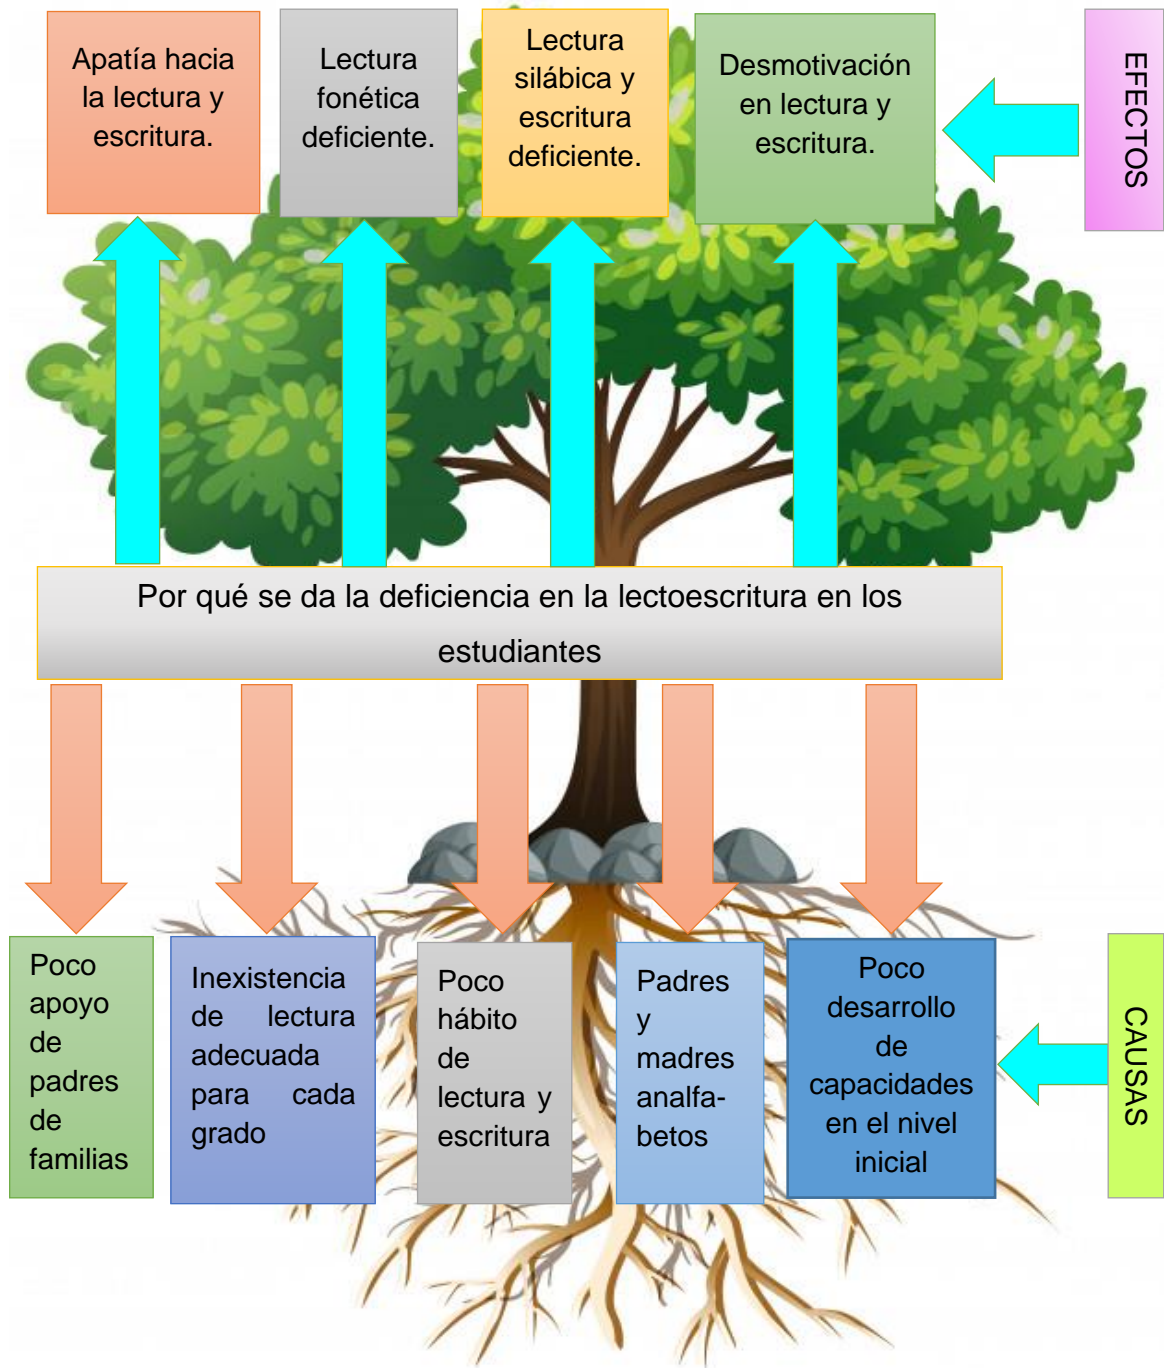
Apatía hacia la lectura y escritura.

Lectura fonética deficiente.

Lectura silábica y escritura deficiente.

Desmotivación en lectura y escritura.

EFECTOS

Por qué se da la deficiencia en la lectoescritura en los estudiantes

Poco apoyo de padres de familias

Inexistencia de lectura adecuada para cada grado

Poco hábito de lectura y escritura

Padres y madres analfabetos

Poco desarrollo de capacidades en el nivel inicial

CAUSAS